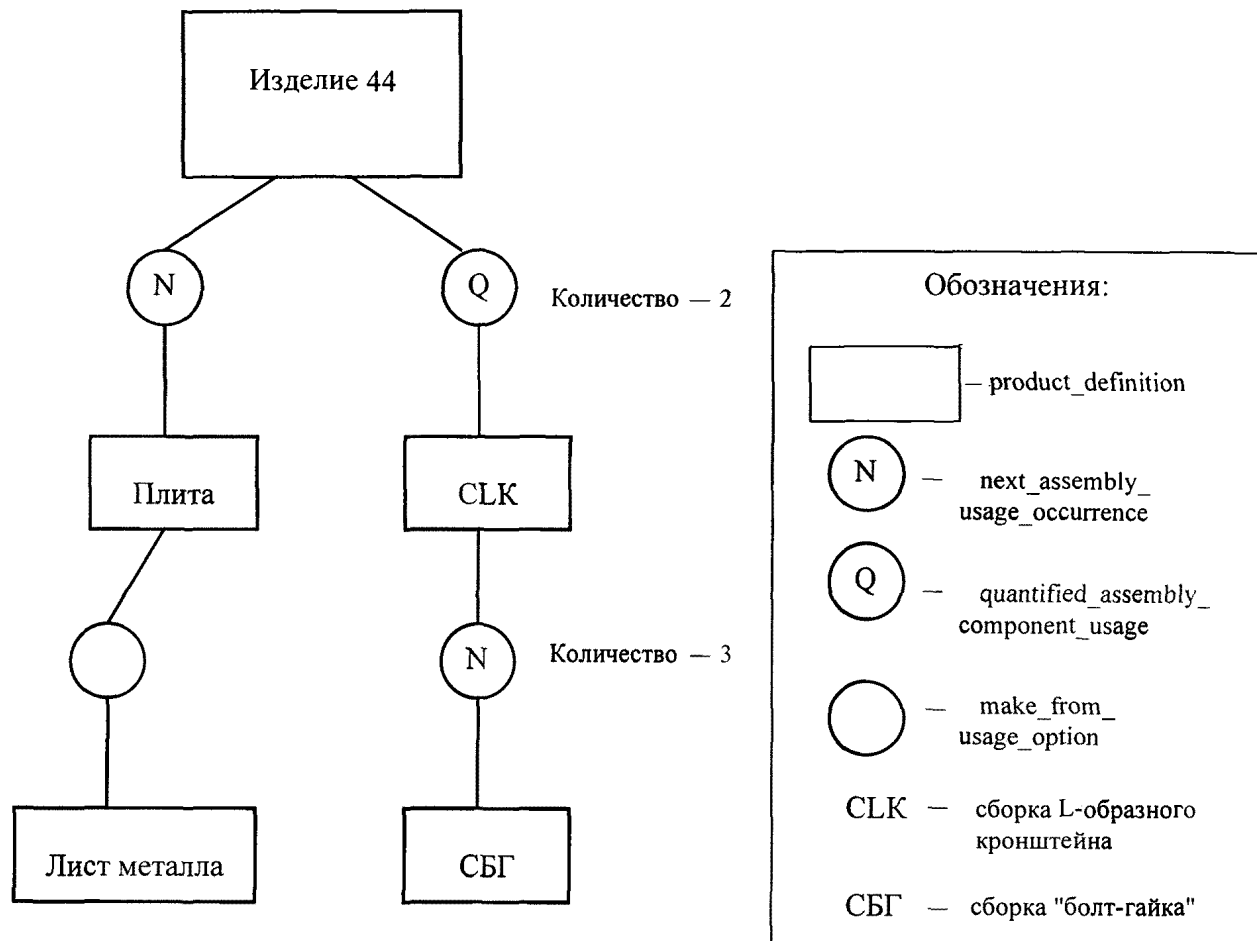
Изделие 44

N

Q

Количество — 2

Плита

CLK

N

Количество — 3

Лист металла

СБГ

Обозначения:

— product_definition

N — next_assembly_usage_occurrence

Q — quantified_assembly_component_usage

— make_from_usage_option

CLK — сборка L-образного кронштейна

СБГ — сборка "болт-гайка"